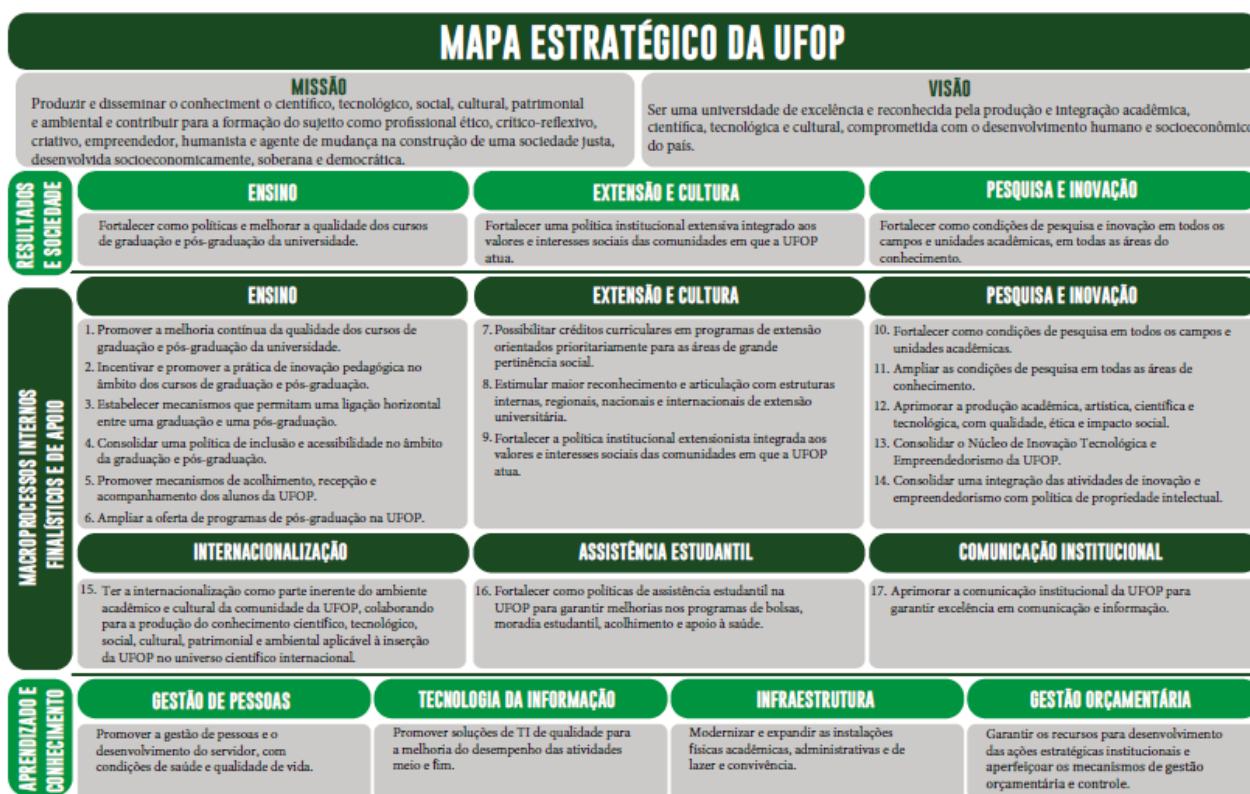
MAPA ESTRATÉGICO DA UFOP

MISSÃO
Produzir e disseminar o conhecimento científico, tecnológico, social, cultural, patrimonial e ambiental e contribuir para a formação do sujeito como profissional ético, crítico-reflexivo, criativo, empreendedor, humanista e agente de mudança na construção de uma sociedade justa, desenvolvida socioeconomicamente, soberana e democrática.

VISÃO
Ser uma universidade de excelência e reconhecida pela produção e integração acadêmica, científica, tecnológica e cultural, comprometida com o desenvolvimento humano e socioeconômico do país.

RESULTADOS E SOCIEDADE

ENSINO
Fortalecer como políticas e melhorar a qualidade dos cursos de graduação e pós-graduação da universidade.

EXTENSÃO E CULTURA
Fortalecer uma política institucional extensiva integrado aos valores e interesses sociais das comunidades em que a UFOP atua.

PESQUISA E INOVAÇÃO
Fortalecer como condições de pesquisa e inovação em todos os campos e unidades acadêmicas, em todas as áreas do conhecimento.

MACROPROCESSOS INTERNOS FINALÍSTICOS E DE APOIO

ENSINO
1. Promover a melhoria contínua da qualidade dos cursos de graduação e pós-graduação da universidade.
2. Incentivar e promover a prática de inovação pedagógica no âmbito dos cursos de graduação e pós-graduação.
3. Estabelecer mecanismos que permitam uma ligação horizontal entre uma graduação e uma pós-graduação.
4. Consolidar uma política de inclusão e acessibilidade no âmbito da graduação e pós-graduação.
5. Promover mecanismos de acolhimento, recepção e acompanhamento dos alunos da UFOP.
6. Ampliar a oferta de programas de pós-graduação na UFOP.

EXTENSÃO E CULTURA
7. Possibilitar créditos curriculares em programas de extensão orientados prioritariamente para as áreas de grande pertinência social.
8. Estimular maior reconhecimento e articulação com estruturas internas, regionais, nacionais e internacionais de extensão universitária.
9. Fortalecer a política institucional extensionista integrada aos valores e interesses sociais das comunidades em que a UFOP atua.

PESQUISA E INOVAÇÃO
10. Fortalecer como condições de pesquisa em todos os campos e unidades acadêmicas.
11. Ampliar as condições de pesquisa em todas as áreas de conhecimento.
12. Aprimorar a produção acadêmica, artística, científica e tecnológica, com qualidade, ética e impacto social.
13. Consolidar o Núcleo de Inovação Tecnológica e Empreendedorismo da UFOP.
14. Consolidar uma integração das atividades de inovação e empreendedorismo com política de propriedade intelectual.

INTERNACIONALIZAÇÃO
15. Ter a internacionalização como parte inerente do ambiente acadêmico e cultural da comunidade da UFOP, colaborando para a produção do conhecimento científico, tecnológico, social, cultural, patrimonial e ambiental aplicável à inserção da UFOP no universo científico internacional.

ASSISTÊNCIA ESTUDANTIL
16. Fortalecer como políticas de assistência estudantil na UFOP para garantir melhorias nos programas de bolsas, moradia estudantil, acolhimento e apoio à saúde.

COMUNICAÇÃO INSTITUCIONAL
17. Aprimorar a comunicação institucional da UFOP para garantir excelência em comunicação e informação.

APRENDIZADO E CONHECIMENTO

GESTÃO DE PESSOAS
Promover a gestão de pessoas e o desenvolvimento do servidor, com condições de saúde e qualidade de vida.

TECNOLOGIA DA INFORMAÇÃO
Promover soluções de TI de qualidade para a melhoria do desempenho das atividades meio e fim.

INFRAESTRUTURA
Modernizar e expandir as instalações físicas acadêmicas, administrativas e de lazer e convivência.

GESTÃO ORÇAMENTÁRIA
Garantir os recursos para desenvolvimento das ações estratégicas institucionais e aperfeiçoar os mecanismos de gestão orçamentária e controle.